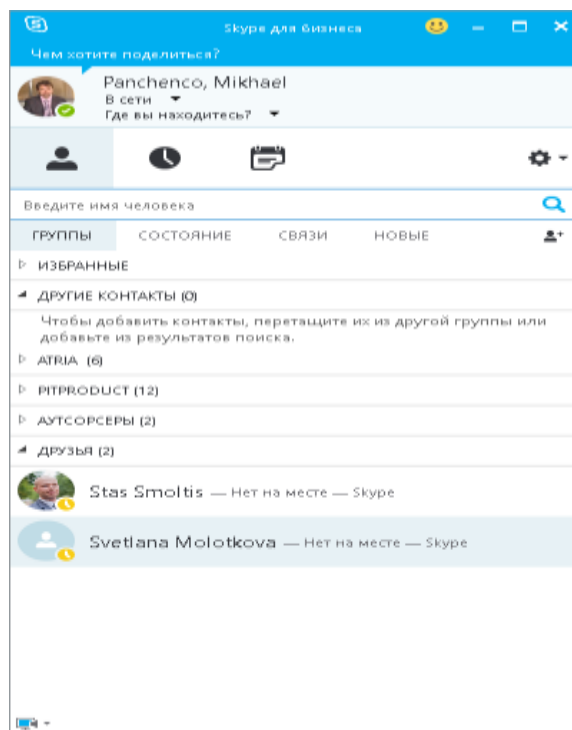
Skype для бизнеса

Чем хотите поделиться?

Panchenco, Mikhael
В сети
Где вы находитесь?

Введите имя человека

ГРУППЫ СОСТОЯНИЕ СВЯЗИ НОВЫЕ

ИЗБРАННЫЕ
ДРУГИЕ КОНТАКТЫ (0)
Чтобы добавить контакты, перетащите их из другой группы или добавьте из результатов поиска.
ATRIA (6)
PITPRODUCT (12)
АУТСОРСЕРЫ (2)
ДРУЗЬЯ (2)
Stas Smoltis — Нет на месте — Skype
Svetlana Molotkova — Нет на месте — Skype